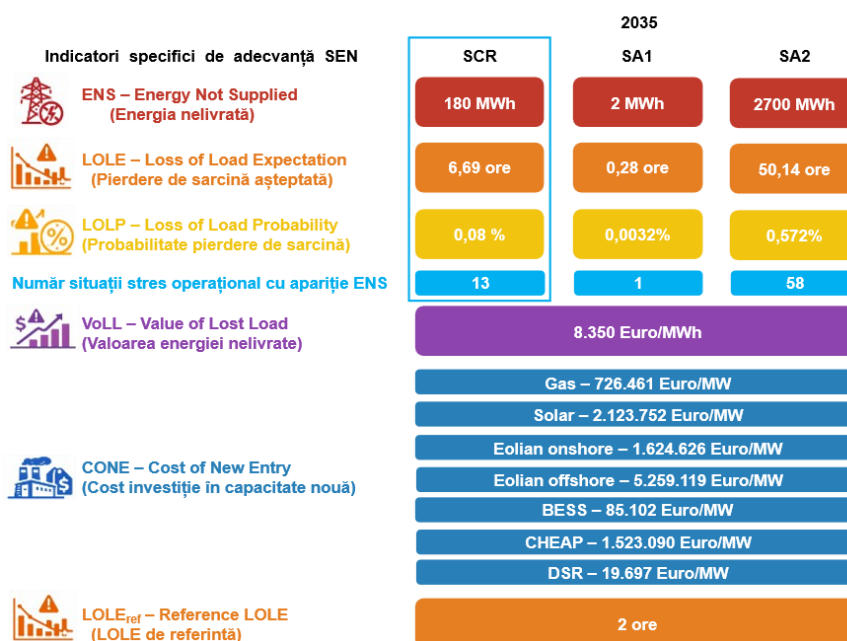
2035

Indicatori specifici de adecvanță SEN

| | SCR | SA1 | SA2 |
|---|---|---|---|
| ENS – Energy Not Supplied (Energia nelivrată) | 180 MWh | 2 MWh | 2700 MWh |
| LOLE – Loss of Load Expectation (Pierdere de sarcină așteptată) | 6,69 ore | 0,28 ore | 50,14 ore |
| LOLP – Loss of Load Probability (Probabilitate pierdere de sarcină) | 0,08 % | 0,0032% | 0,572% |
| Număr situații stres operațional cu apariție ENS | 13 | 1 | 58 |

VoLL – Value of Lost Load (Valoarea energiei nelivrate)

8.350 Euro/MWh

CONE – Cost of New Entry (Cost investiție în capacitate nouă)

Gas – 726.461 Euro/MW
Solar – 2.123.752 Euro/MW
Eolian onshore – 1.624.626 Euro/MW
Eolian offshore – 5.259.119 Euro/MW
BESS – 85.102 Euro/MW
CHEAP – 1.523.090 Euro/MW
DSR – 19.697 Euro/MW

LOLE$_{ref}$ – Reference LOLE (LOLE de referință)

2 ore